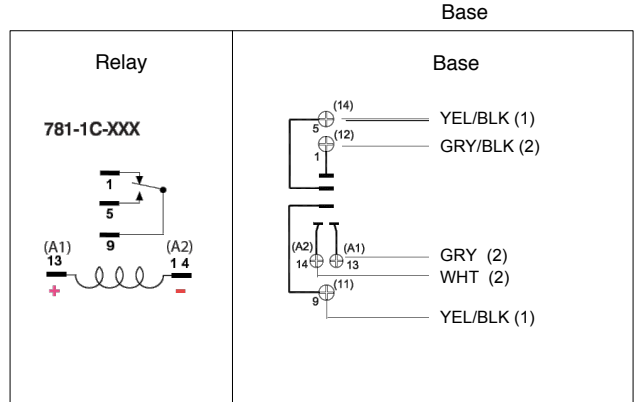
Base

| Relay | Base |
|---|---|
| 781-1C-XXX<br>1<br>5<br>9<br>(A1)<br>13<br>+<br>(A2)<br>1 4<br>– | (14)<br>5<br>YEL/BLK (1)<br>(12)<br>1<br>GRY/BLK (2)<br>(A2)<br>14<br>(A1)<br>13<br>GRY (2)<br>WHT (2)<br>(11)<br>9<br>YEL/BLK (1) |